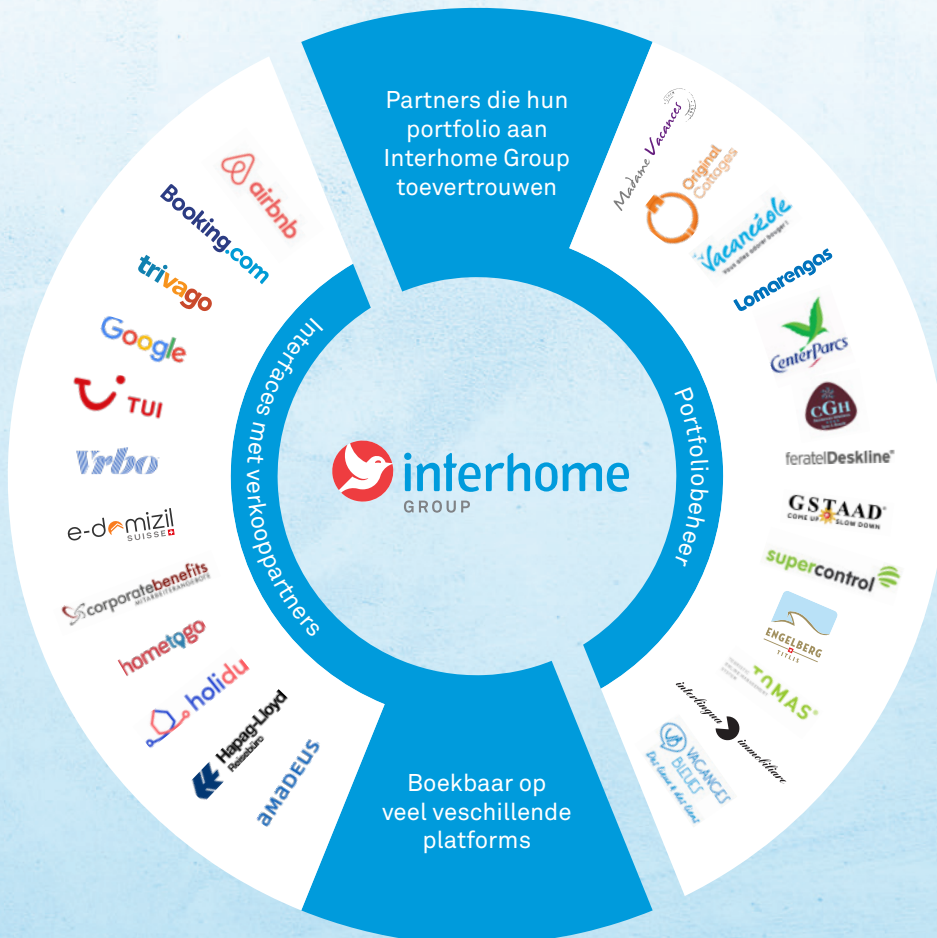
Partners die hun portfolio aan Interhome Group toevertrouwen

Interfaces met verkooppartners

Portfoliobeheer

interhome GROUP

Boekbaar op veel verschillende platforms

airbnb

Booking.com

trivago

Google

TUI

Vrbo

e-domizil SUISSE

corporatebenefits MITARBEITERANGEBOTE

hometogo

holidu

Hapag-Lloyd Reisebüro

amadeus

Madame Vacances

Original Cottages

Vacancéole Vous n'avez qu'à bouger !

Lomarengas

Center Parcs

CGH

feratel Deskline

GSTAAD COME UP SLOW DOWN

supercontrol

ENGELBERG TITLIS

TOMAS

interlingua immobiliare

VACANCES BLEUES Des liens & des lieux